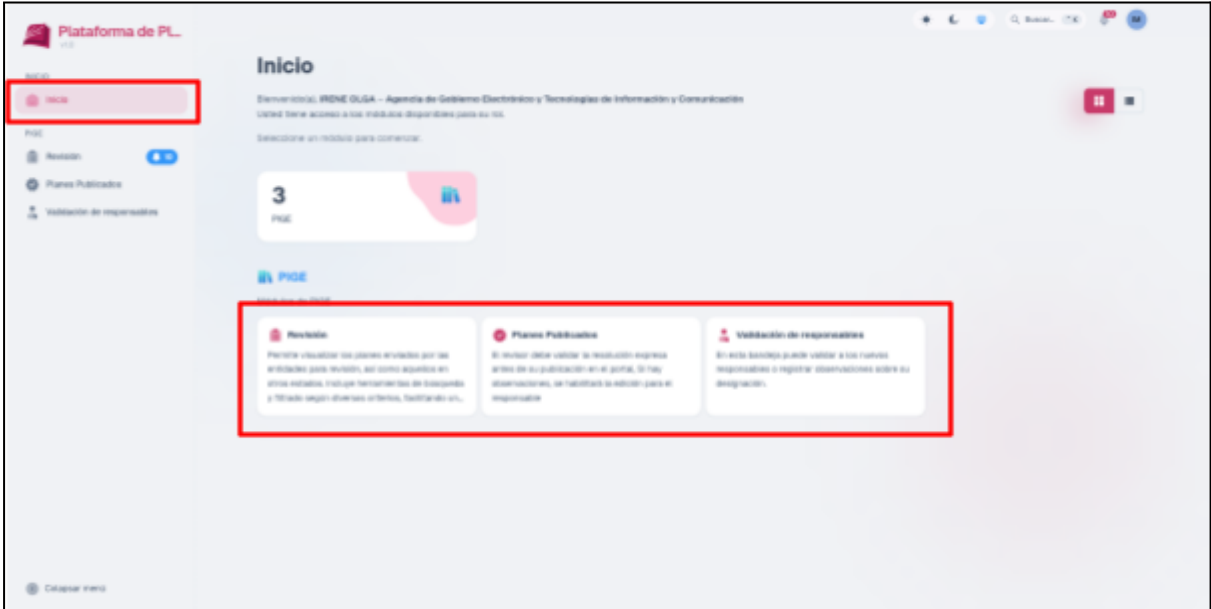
Plataforma de PL...

INICIO

Inicio

PIGE

Revisión

Planes Publicados

Validación de responsables

Colapsar menú

Buscar... ⌘K

Inicio

Bienvenido(a), IRENE OLGA – Agencia de Gobierno Electrónico y Tecnologías de Información y Comunicación

Usted tiene acceso a los módulos disponibles para su rol.

Seleccione un módulo para comenzar.

3

PIGE

PIGE

Módulos de PIGE

Revisión

Permite visualizar los planes enviados por las entidades para revisión, así como aquellos en otros estados. Incluye herramientas de búsqueda y filtrado según diversos criterios, facilitando un...

Planes Publicados

El revisor debe validar la resolución expresa antes de su publicación en el portal. Si hay observaciones, se habilitará la edición para el responsable

Validación de responsables

En esta bandeja puede validar a los nuevos responsables o registrar observaciones sobre su designación.